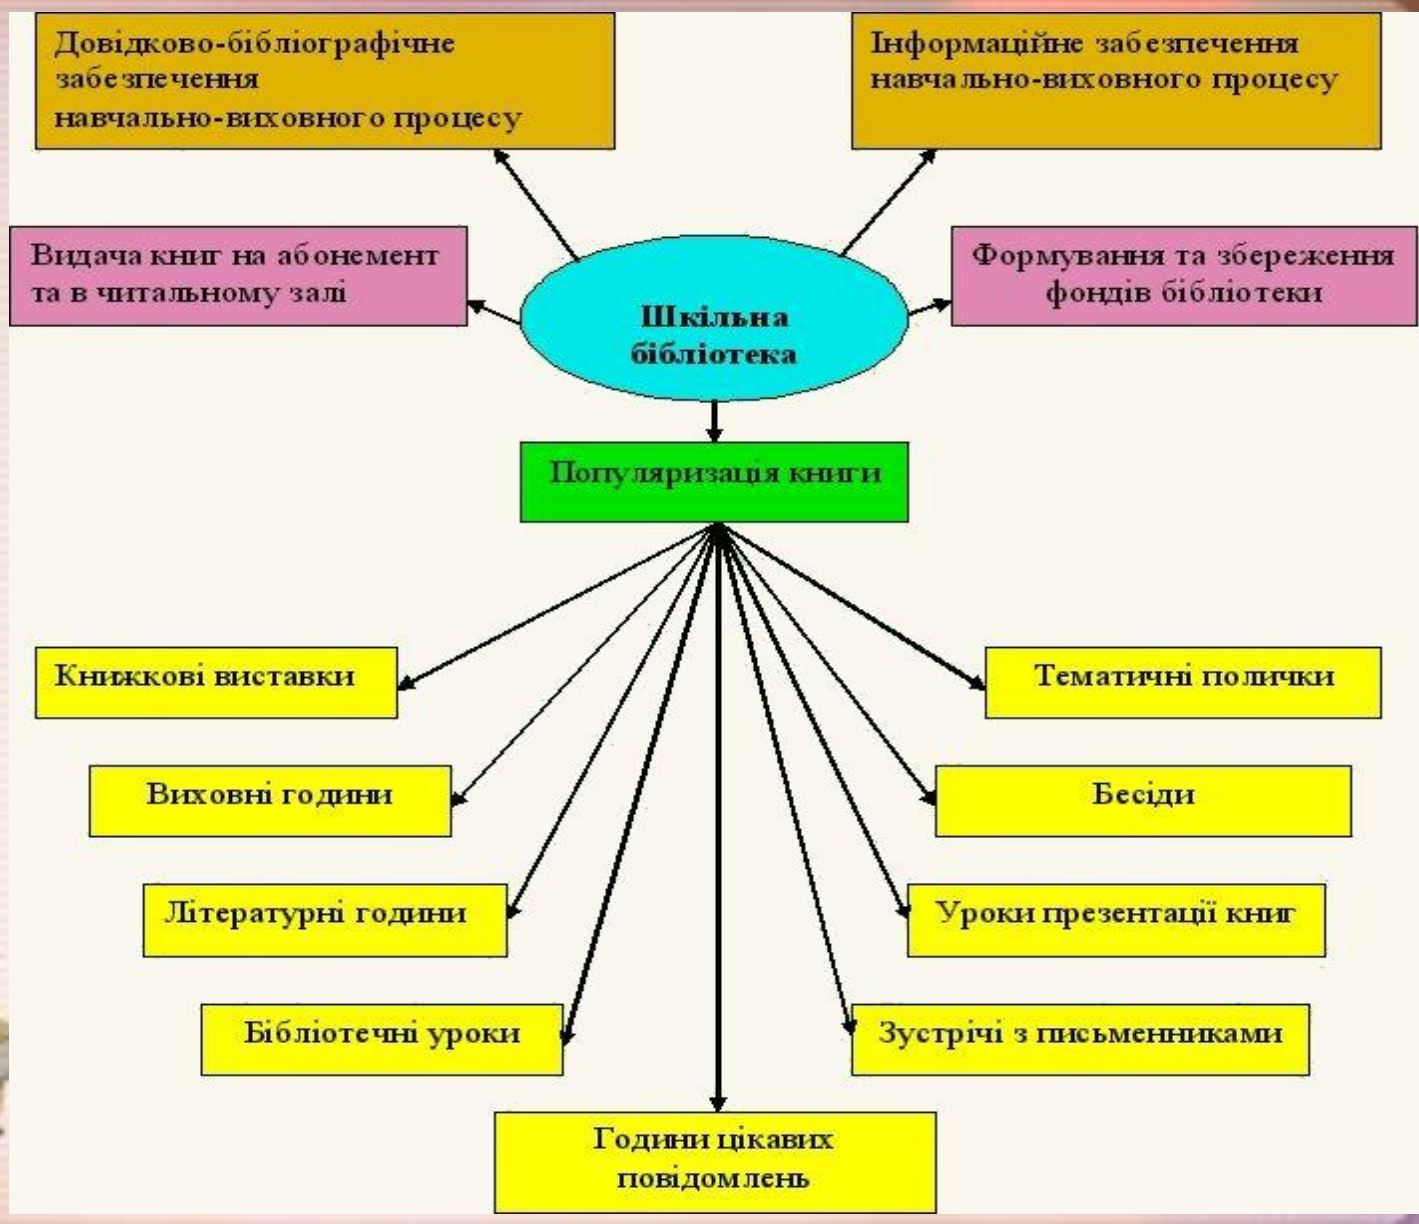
Довідково-бібліографічне забезпечення навчально-виховного процесу

Інформаційне забезпечення навчально-виховного процесу

Видача книг на абонемент та в читальному залі

Шкільна бібліотека

Формування та збереження фондів бібліотеки

Популяризація книги

Книжкові виставки

Тематичні полички

Виховні години

Бесіди

Літературні години

Уроки презентації книг

Бібліотечні уроки

Зустрічі з письменниками

Години цікавих повідомлень